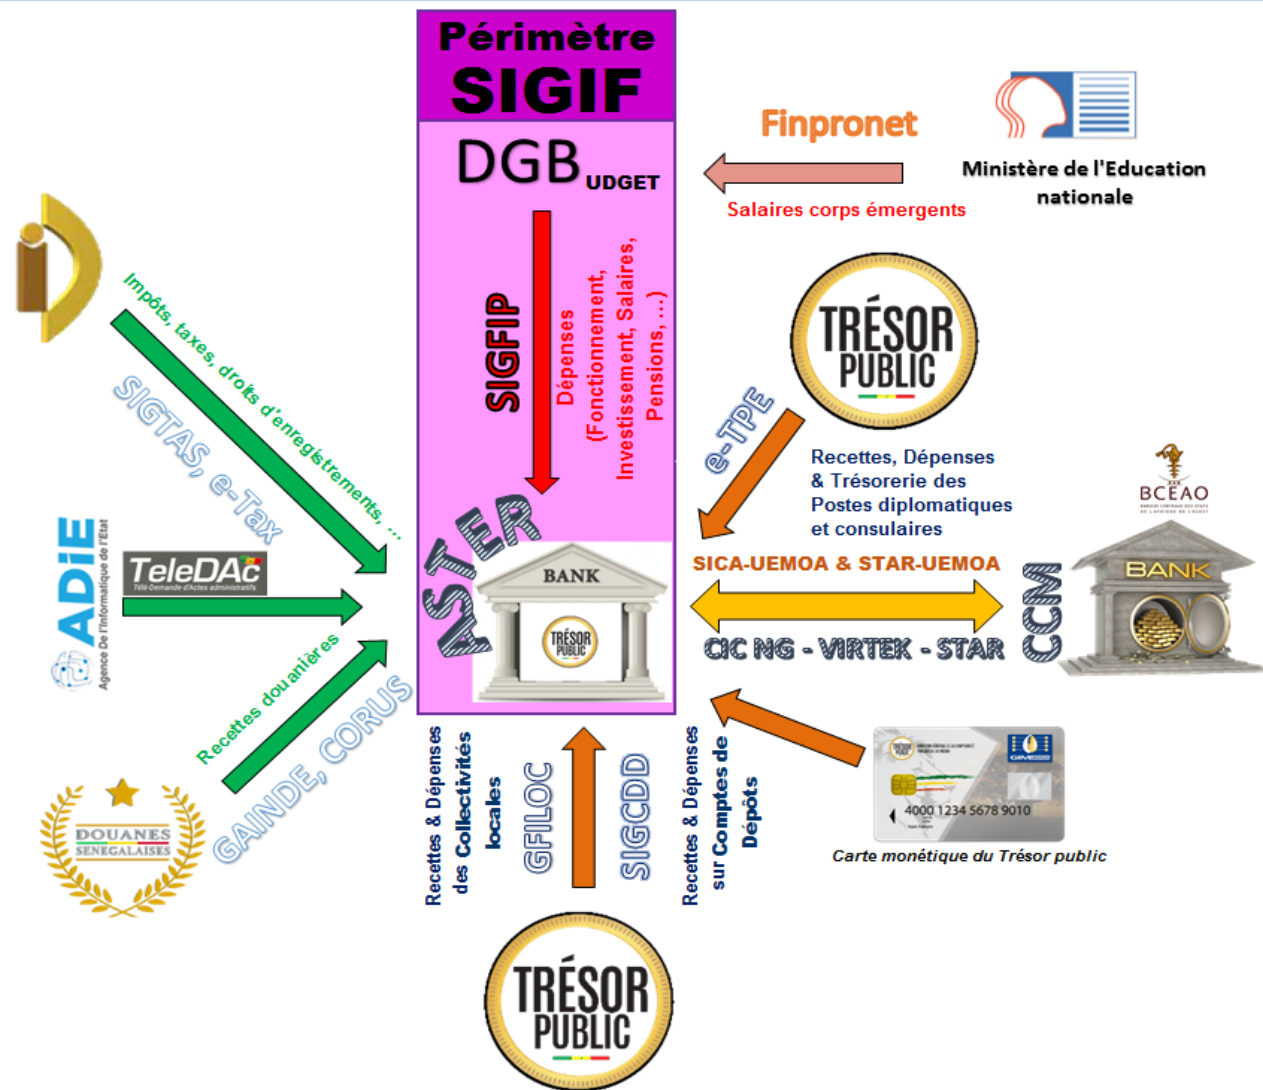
Périmètre
SIGIF

DGB UDGET

Finpronet

Ministère de l'Education nationale

Salaires corps émergents

SIGFIP

Dépenses (Fonctionnement, Investissement, Salaires, Pensions, ...)

Impôts, taxes, droits d'enregistrements, ...

SIGTAS, e-Tax

TRÉSOR PUBLIC

e-TPE

Recettes, Dépenses & Trésorerie des Postes diplomatiques et consulaires

BCEAO

ADiE
Agence De l'Informatique de l'Etat

TeleDAc
Télé-Demande d'Actes administratifs

ASTER

BANK

TRÉSOR PUBLIC

SICA-UEMOA & STAR-UEMOA

CIC NG - VIRTEK - STAR

CCM

BANK

Recettes douanières

GAINDE, CORUS

DOUANES SENEGALAISES

Recettes & Dépenses des Collectivités locales

GFILOC

SIGCDD

Recettes & Dépenses sur Comptes de Dépôts

4000 1234 5678 9010

Carte monétique du Trésor public

TRÉSOR PUBLIC